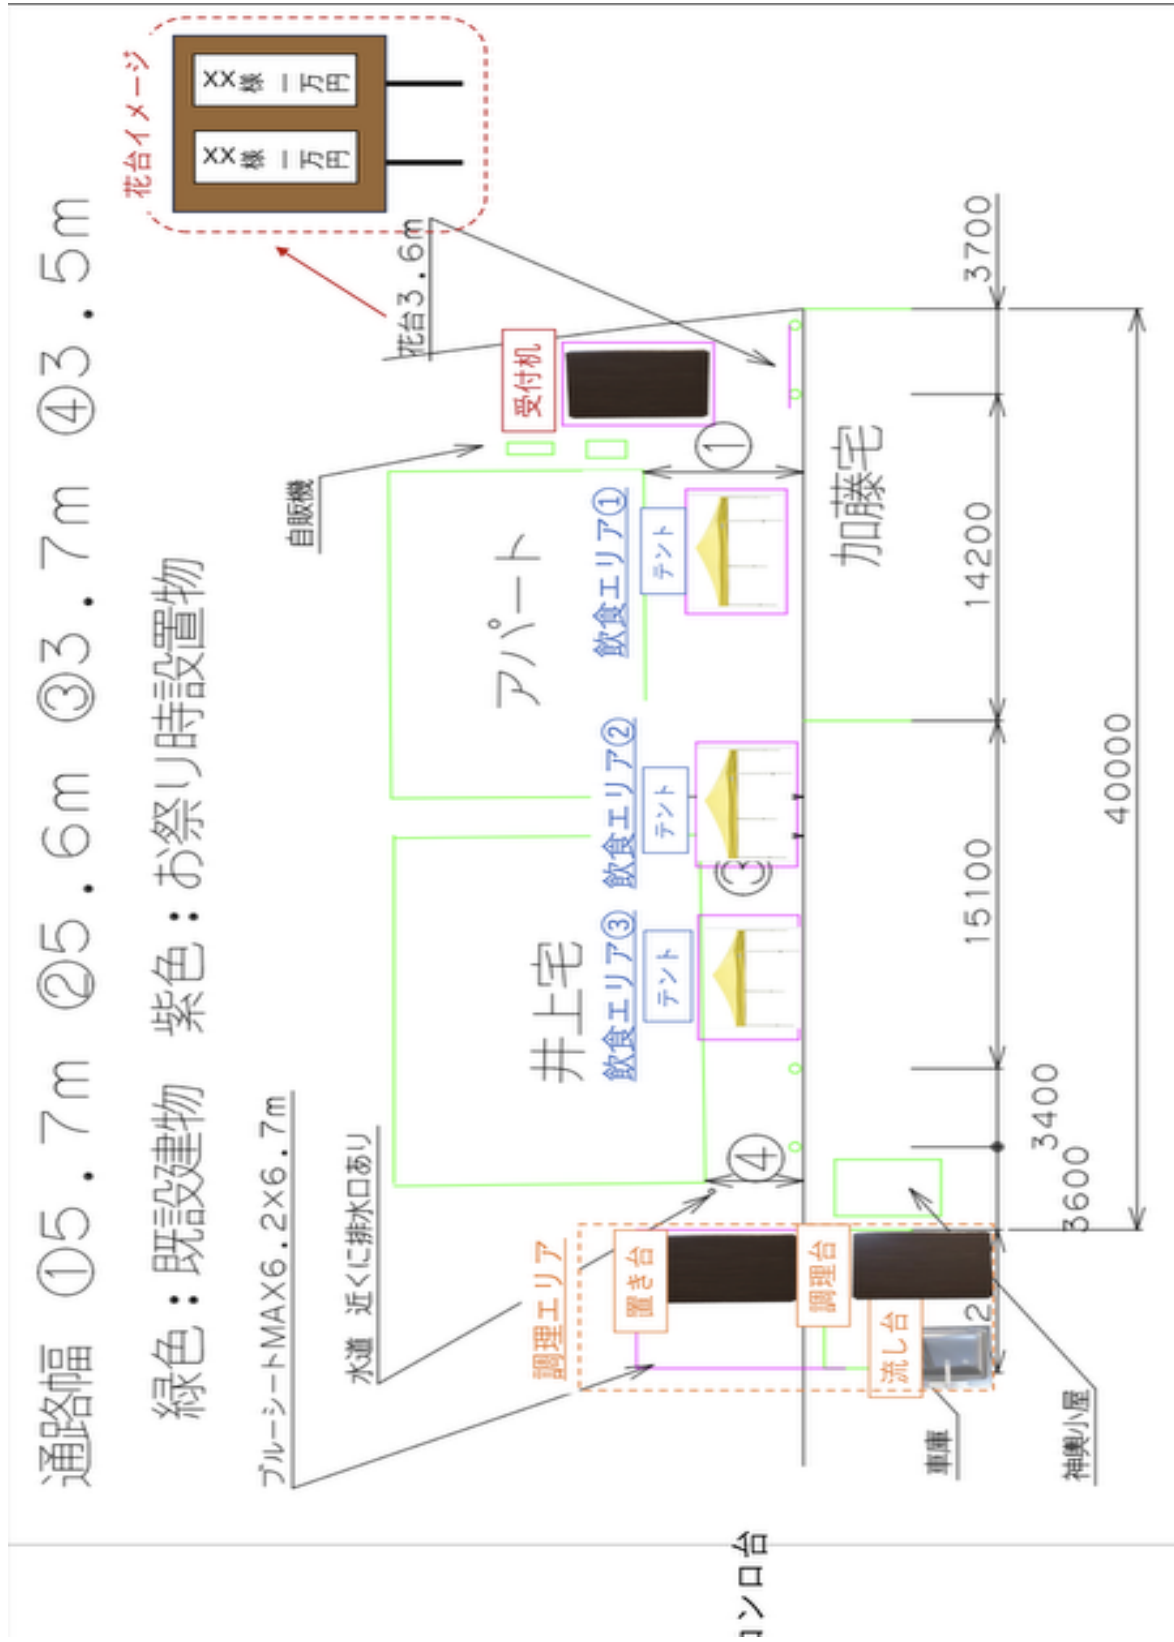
通路幅 ①5．7m ②5．6m ③3．7m ④3．5m

緑色：既設建物 紫色：お祭り時設置物

花台イメージ

XX様 一万円

XX様 一万円

花台3．6m

受付机

自販機

①

アパート

飲食エリア①

テント

加藤宅

飲食エリア②

テント

③

井上宅

飲食エリア③

テント

④

ブルーシートMAX6．2X6．7m

水道 近くに排水口あり

調理エリア

置き台

調理台

流し台

2

車庫

神輿小屋

3700

14200

15100

3400

3600

40000

コンロ台